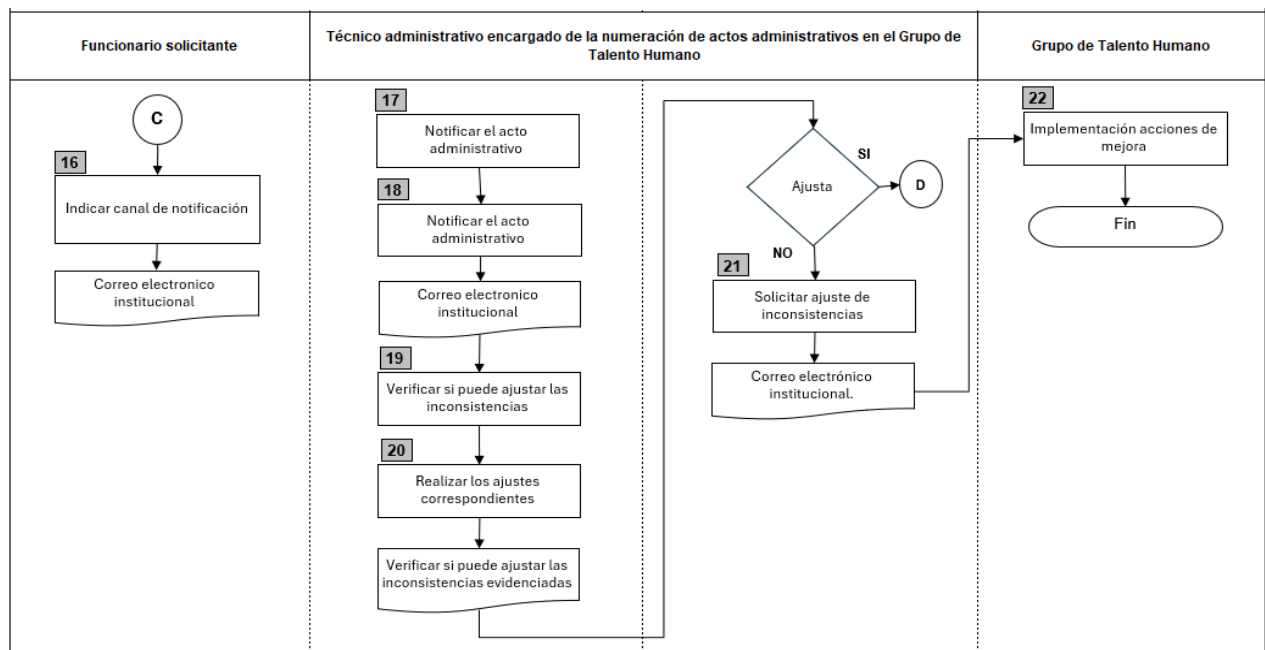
Funcionario solicitante

Técnico administrativo encargado de la numeración de actos administrativos en el Grupo de Talento Humano

Grupo de Talento Humano

C

16

Indicar canal de notificación

Correo electronico institucional

17

Notificar el acto administrativo

18

Notificar el acto administrativo

Correo electronico institucional

19

Verificar si puede ajustar las inconsistencias

20

Realizar los ajustes correspondientes

Verificar si puede ajustar las inconsistencias evidenciadas

Ajusta

SI

D

NO

21

Solicitar ajuste de inconsistencias

Correo electrónico institucional.

22

Implementación acciones de mejora

Fin